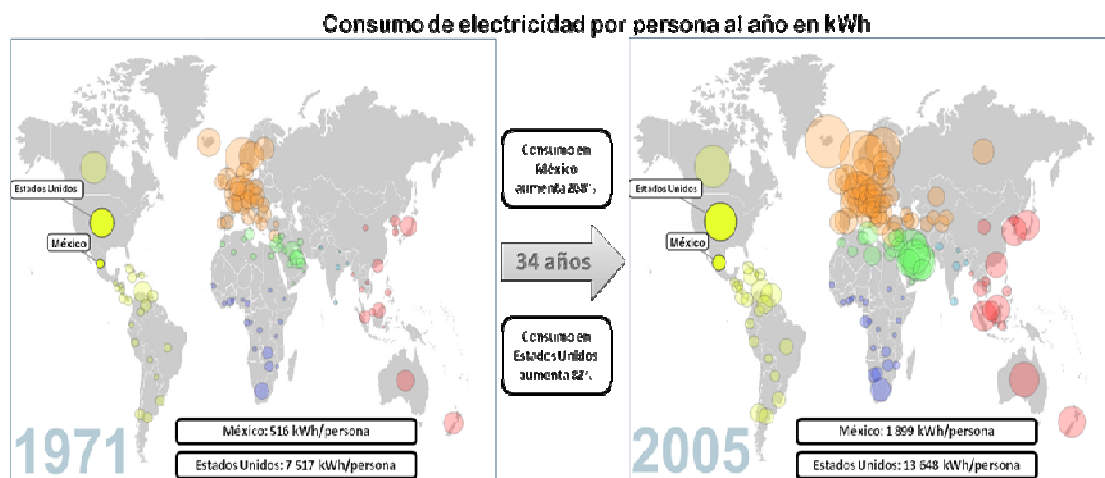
Consumo de electricidad por persona al año en kWh

Estados Unidos

México

1971

México: 516 kWh/persona

Estados Unidos: 7 517 kWh/persona

Consumo en México aumenta 268%

34 años

Consumo en Estados Unidos aumenta 82%

Estados Unidos

México

2005

México: 1 899 kWh/persona

Estados Unidos: 13 648 kWh/persona